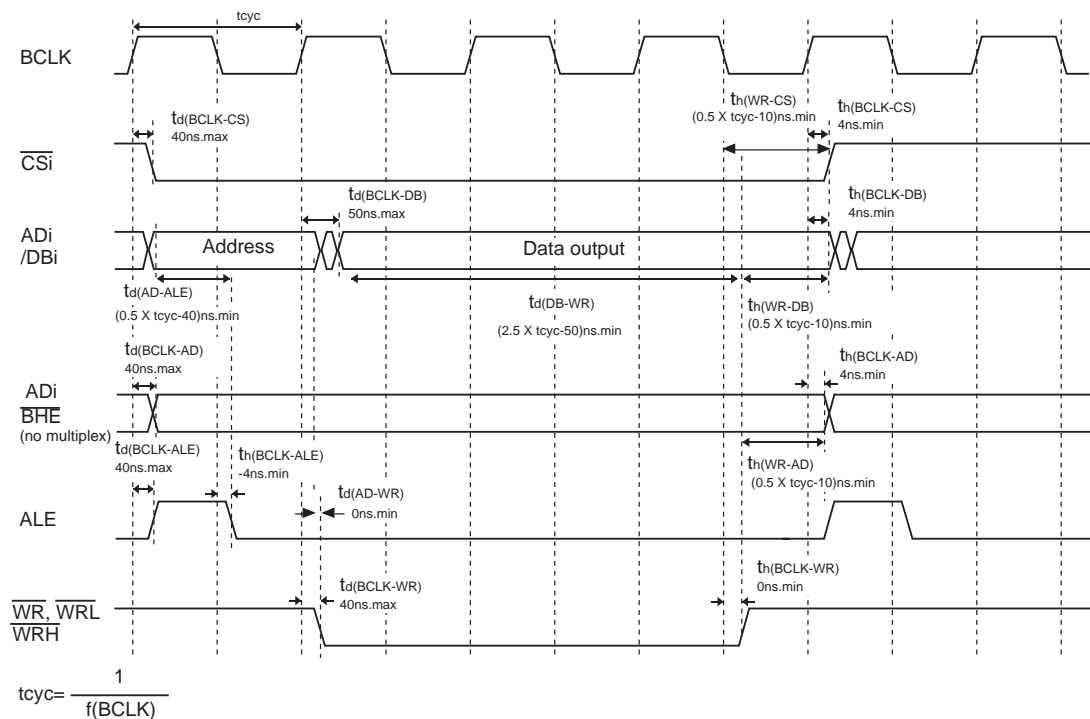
tcyc

BCLK

$t_{d(BCLK-CS)}$
40ns.max

$t_{h(WR-CS)}$
(0.5 X tcyc-10)ns.min

$t_{h(BCLK-CS)}$
4ns.min

$\overline{CSi}$

$t_{d(BCLK-DB)}$
50ns.max

$t_{h(BCLK-DB)}$
4ns.min

ADi
/DBi

Address

Data output

$t_{d(AD-ALE)}$
(0.5 X tcyc-40)ns.min

$t_{d(DB-WR)}$
(2.5 X tcyc-50)ns.min

$t_{h(WR-DB)}$
(0.5 X tcyc-10)ns.min

$t_{d(BCLK-AD)}$
40ns.max

$t_{h(BCLK-AD)}$
4ns.min

ADi
$\overline{BHE}$
(no multiplex)

$t_{d(BCLK-ALE)}$
40ns.max

$t_{h(BCLK-ALE)}$
-4ns.min

$t_{h(WR-AD)}$
(0.5 X tcyc-10)ns.min

$t_{d(AD-WR)}$
0ns.min

ALE

$t_{d(BCLK-WR)}$
40ns.max

$t_{h(BCLK-WR)}$
0ns.min

$\overline{WR}$, $\overline{WRL}$
$\overline{WRH}$

tcyc= $\frac{1}{f(BCLK)}$